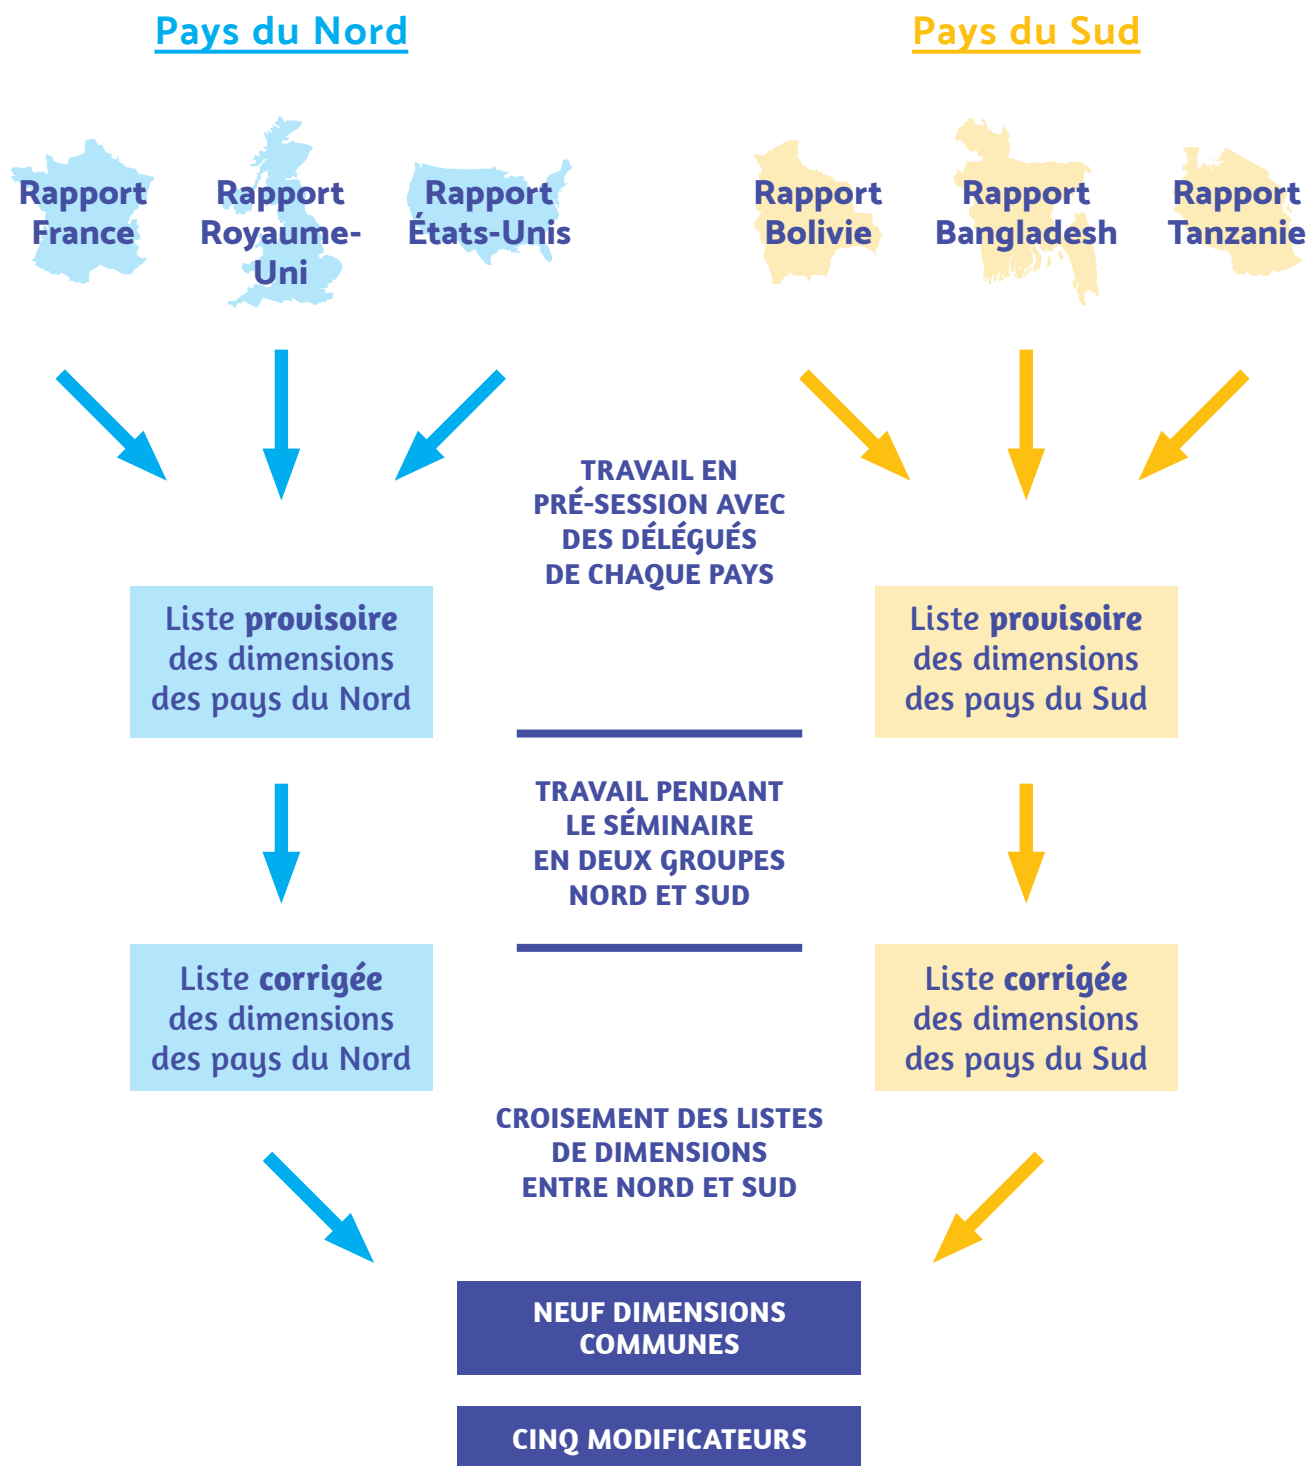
Pays du Nord

Pays du Sud

Rapport France

Rapport Royaume-Uni

Rapport États-Unis

Rapport Bolivie

Rapport Bangladesh

Rapport Tanzanie

TRAVAIL EN PRÉ-SESSION AVEC DES DÉLÉGUÉS DE CHAQUE PAYS

Liste provisoire des dimensions des pays du Nord

Liste provisoire des dimensions des pays du Sud

TRAVAIL PENDANT LE SÉMINAIRE EN DEUX GROUPES NORD ET SUD

Liste corrigée des dimensions des pays du Nord

Liste corrigée des dimensions des pays du Sud

CROISEMENT DES LISTES DE DIMENSIONS ENTRE NORD ET SUD

NEUF DIMENSIONS COMMUNES

CINQ MODIFICATEURS